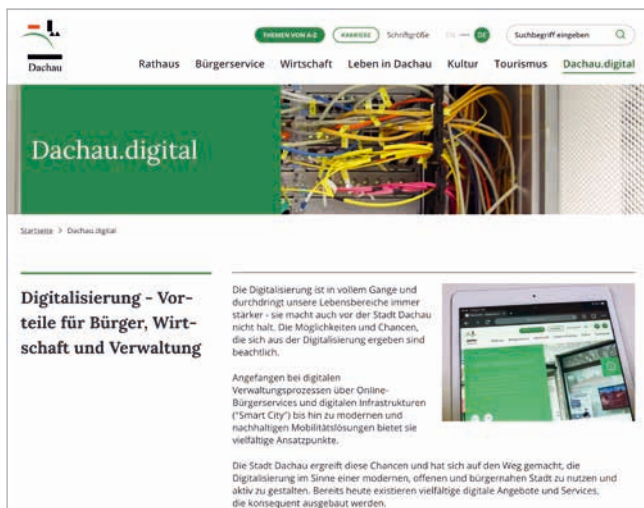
Dachau

THEMEN VON A-Z
KONTAKT
Schriftgröße
EN
DE
Suchbegriff eingeben

Rathaus Bürgerservice Wirtschaft Leben in Dachau Kultur Tourismus Dachau.digital

Dachau.digital

Startseite > Dachau.digital

Digitalisierung - Vorteile für Bürger, Wirtschaft und Verwaltung

Die Digitalisierung ist in vollem Gange und durchdringt unsere Lebensbereiche immer stärker - sie macht auch vor der Stadt Dachau nicht halt. Die Möglichkeiten und Chancen, die sich aus der Digitalisierung ergeben sind beachtlich.

Angefangen bei digitalen Verwaltungsprozessen über Online-Bürgerservices und digitalen Infrastrukturen ("Smart City") bis hin zu modernen und nachhaltigen Mobilitätslösungen bietet sie vielfältige Ansatzpunkte.

Die Stadt Dachau ergreift diese Chancen und hat sich auf den Weg gemacht, die Digitalisierung im Sinne einer modernen, offenen und bürgernahen Stadt zu nutzen und aktiv zu gestalten. Bereits heute existieren vielfältige digitale Angebote und Services, die konsequent ausgebaut werden.